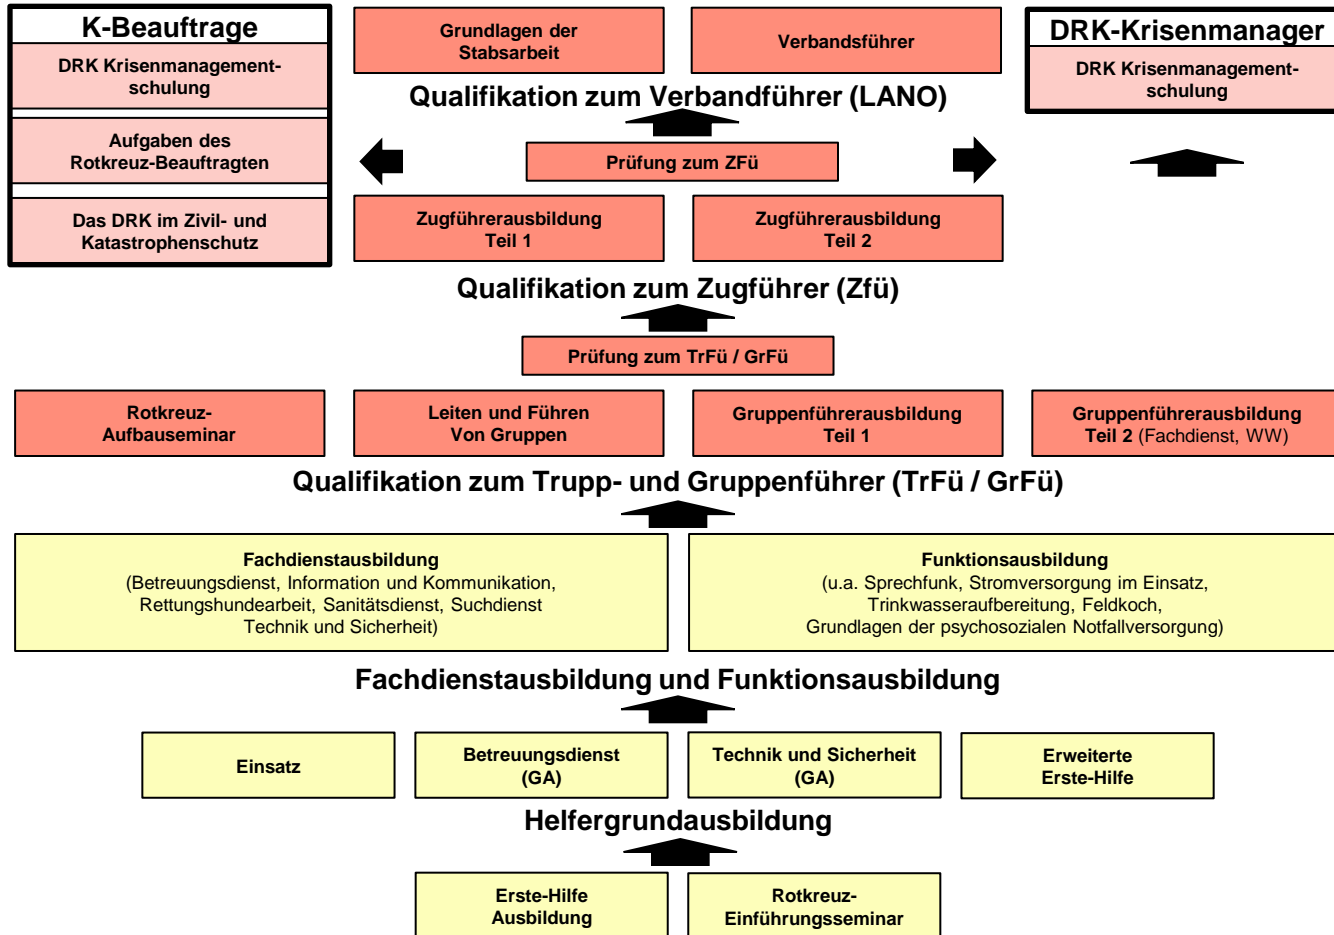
K-Beauftrage

DRK Krisenmanagementschulung

Aufgaben des Rotkreuz-Beauftragten

Das DRK im Zivil- und Katastrophenschutz

Grundlagen der Stabsarbeit

Verbandsführer

DRK-Krisenmanager

DRK Krisenmanagementschulung

Qualifikation zum Verbandführer (LANO)

Prüfung zum ZFü

Zugführerausbildung Teil 1

Zugführerausbildung Teil 2

Qualifikation zum Zugführer (Zfü)

Prüfung zum TrFü / GrFü

Rotkreuz-Aufbauseminar

Leiten und Führen Von Gruppen

Gruppenführerausbildung Teil 1

Gruppenführerausbildung Teil 2 (Fachdienst, WW)

Qualifikation zum Trupp- und Gruppenführer (TrFü / GrFü)

Fachdienstausbildung
(Betreuungsdienst, Information und Kommunikation, Rettungshundearbeit, Sanitätsdienst, Suchdienst Technik und Sicherheit)

Funktionsausbildung
(u.a. Sprechfunk, Stromversorgung im Einsatz, Trinkwasseraufbereitung, Feldkoch, Grundlagen der psychosozialen Notfallversorgung)

Fachdienstausbildung und Funktionsausbildung

Einsatz

Betreuungsdienst (GA)

Technik und Sicherheit (GA)

Erweiterte Erste-Hilfe

Helfergrundausbildung

Erste-Hilfe Ausbildung

Rotkreuz-Einführungsseminar